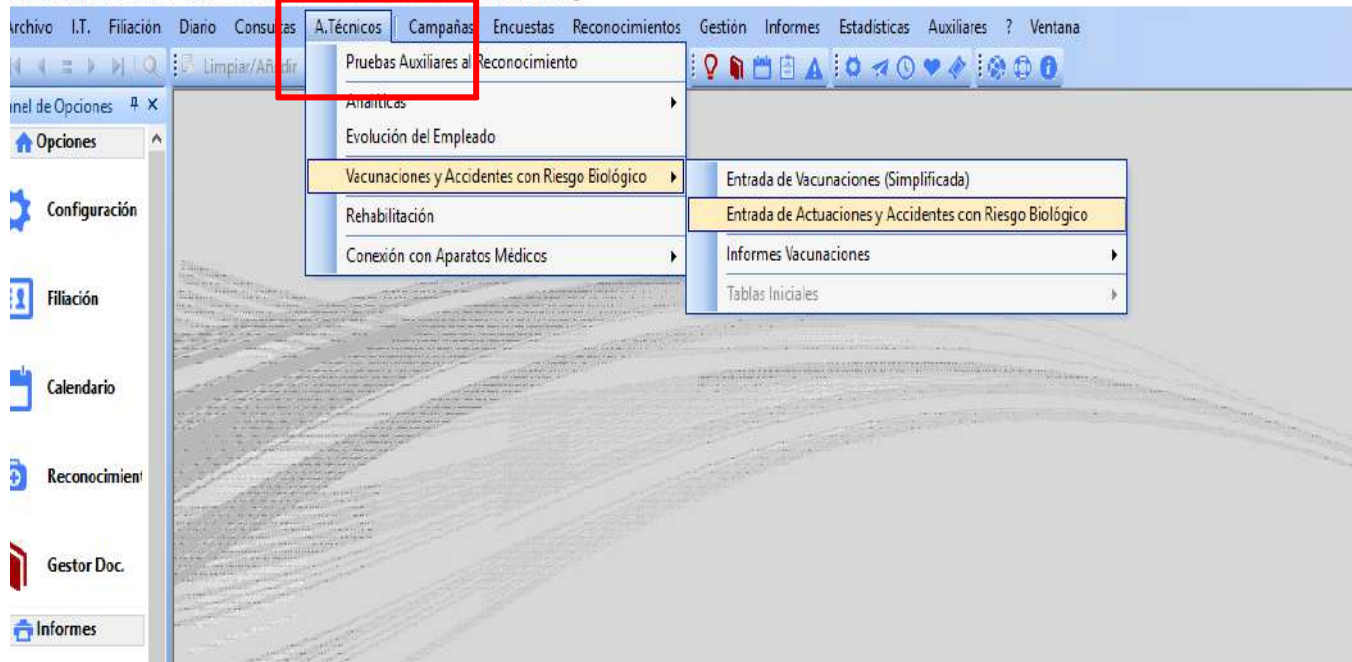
rchivo I.T. Filiación Diario Consultas A.Técnicos Campañas Encuestas Reconocimientos Gestión Informes Estadísticas Auxiliares ? Ventana

Limpiar/Añadir

nel de Opciones

Opciones

Configuración

Filiación

Calendario

Reconocimient

Gestor Doc.

Informes

Pruebas Auxiliares al Reconocimiento

Analíticas

Evolución del Empleado

Vacunaciones y Accidentes con Riesgo Biológico

Rehabilitación

Conexión con Aparatos Médicos

Entrada de Vacunaciones (Simplificada)

Entrada de Actuaciones y Accidentes con Riesgo Biológico

Informes Vacunaciones

Tablas Iniciales